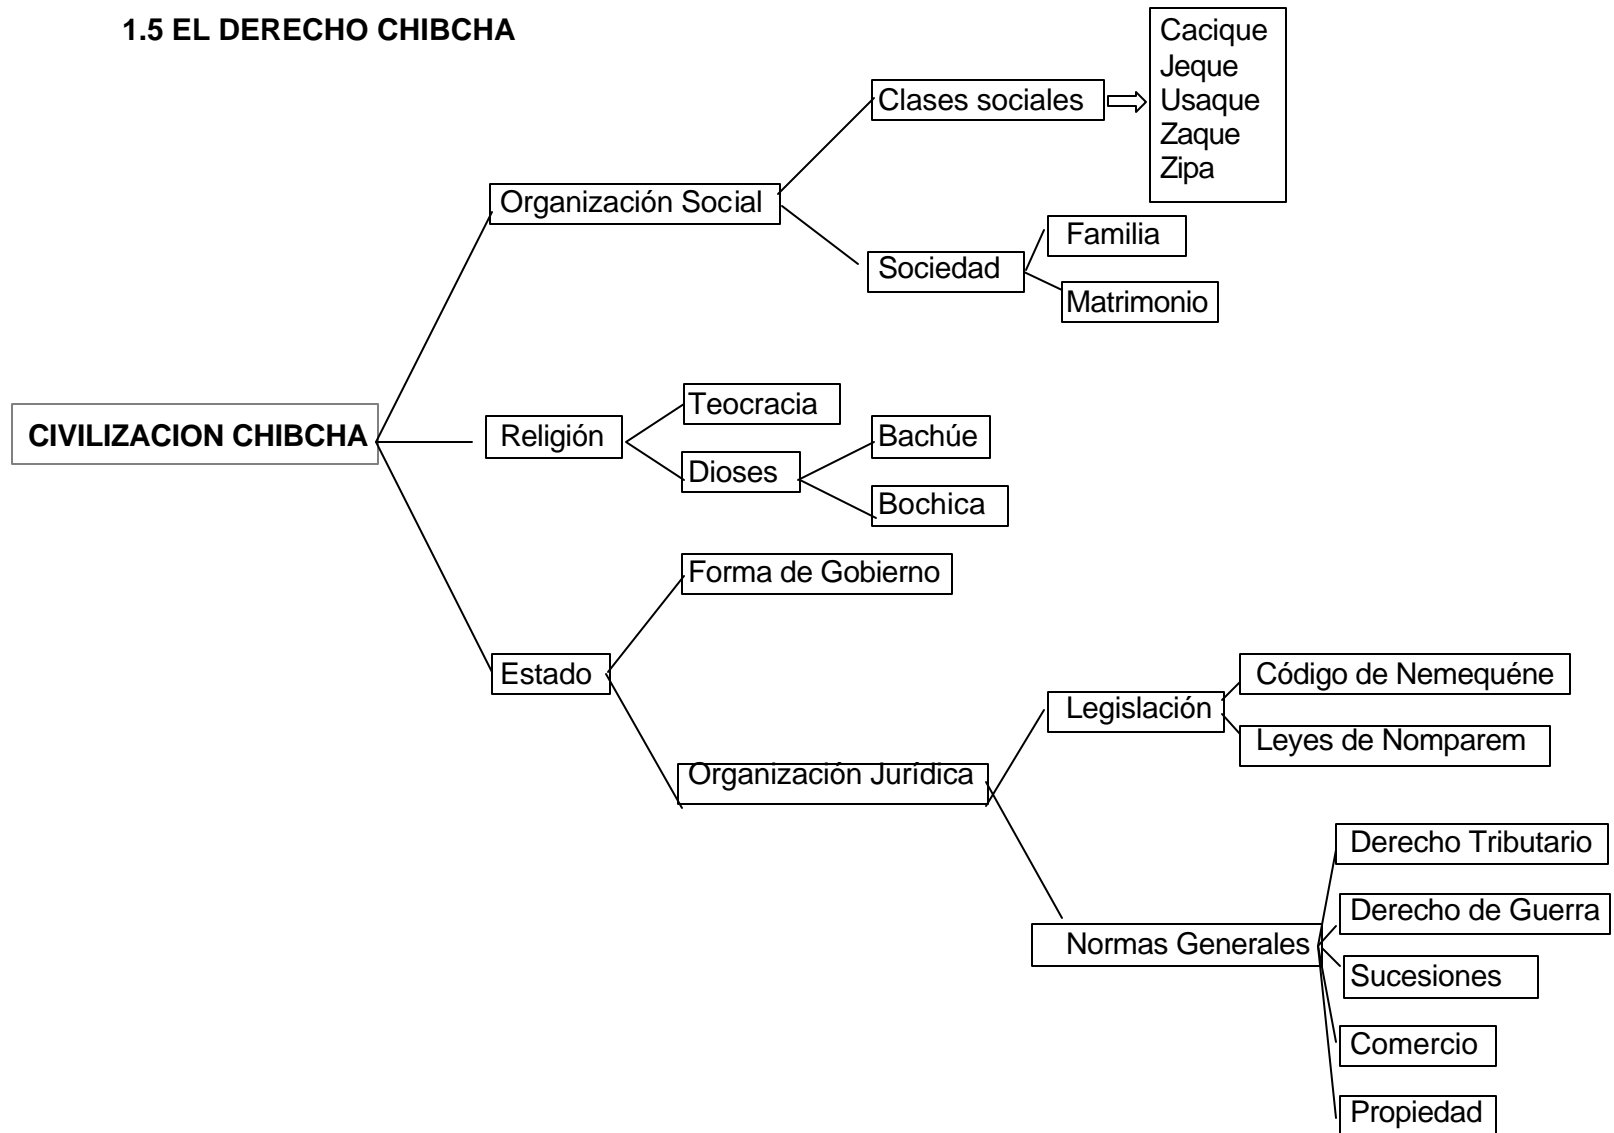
1.5 EL DERECHO CHIBCHA

CIVILIZACION CHIBCHA

Organización Social

Clases sociales

Cacique
Jeque
Usaque
Zaque
Zipa

Sociedad

Familia

Matrimonio

Religión

Teocracia

Dioses

Bachúe

Bochica

Estado

Forma de Gobierno

Organización Jurídica

Legislación

Código de Nemequéne

Leyes de Nomparem

Normas Generales

Derecho Tributario

Derecho de Guerra

Sucesiones

Comercio

Propiedad